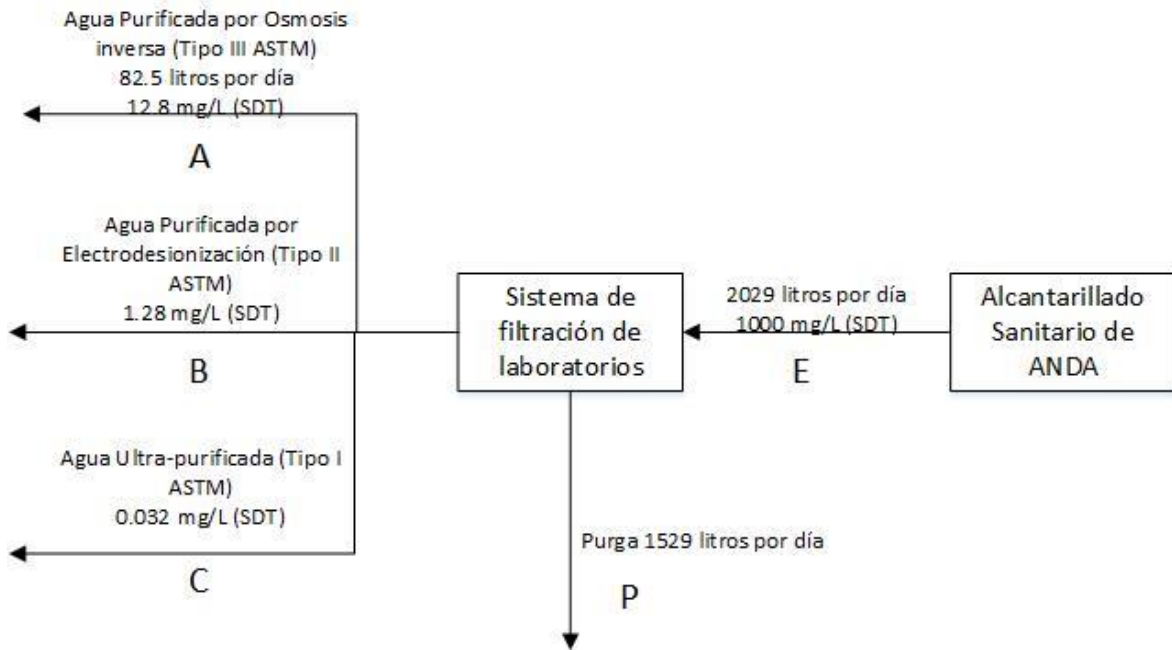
Agua Purificada por Osmosis inversa (Tipo III ASTM)
82.5 litros por día
12.8 mg/L (SDT)

A

Agua Purificada por Electrodesionización (Tipo II ASTM)
1.28 mg/L (SDT)

B

Agua Ultra-purificada (Tipo I ASTM)
0.032 mg/L (SDT)

C

Sistema de filtración de laboratorios

2029 litros por día
1000 mg/L (SDT)

E

Alcantarillado Sanitario de ANDA

Purga 1529 litros por día

P